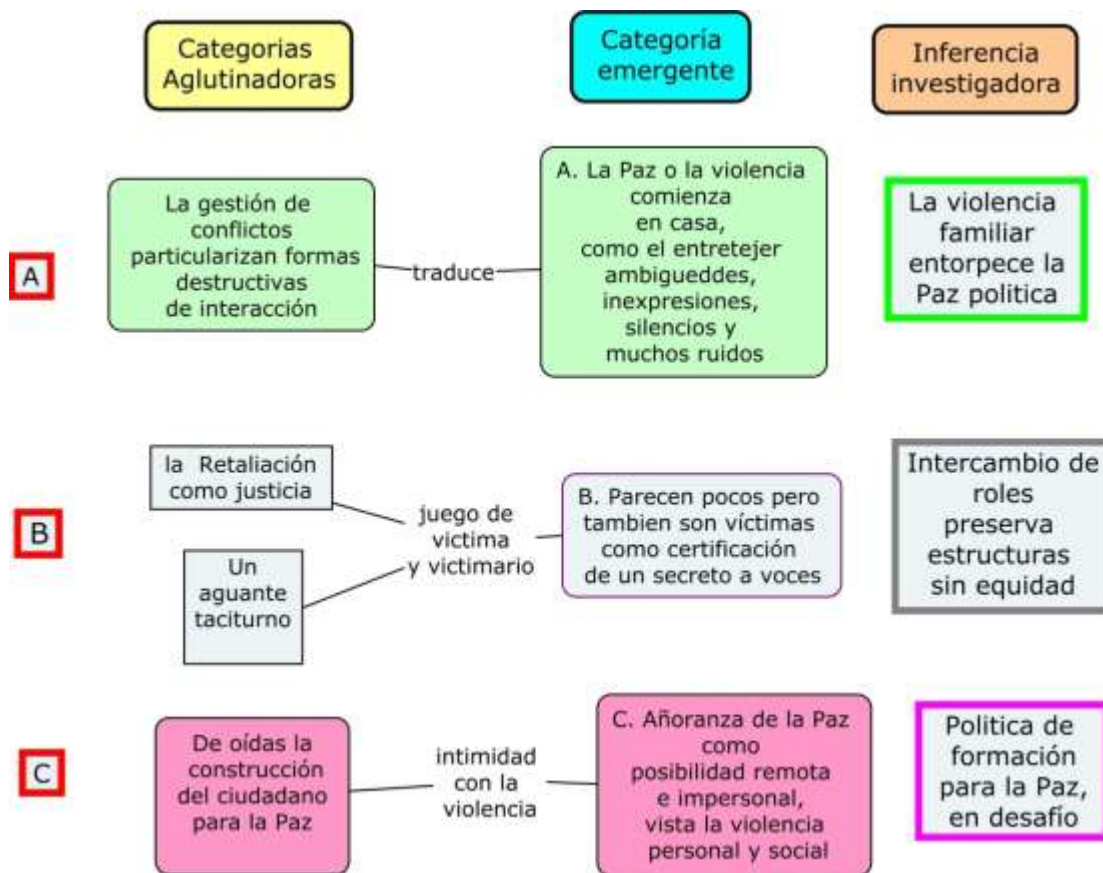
Categorias Aglutinadoras

Categoría emergente

Inferencia investigadora

A

La gestión de conflictos particularizan formas destructivas de interacción

traduce

A. La Paz o la violencia comienza en casa, como el entretejer ambigueddes, inexpresiones, silencios y muchos ruidos

La violencia familiar entorpece la Paz politica

B

la Retaliación como justicia

Un aguante taciturno

juego de victima y victimario

B. Parecen pocos pero tambien son víctimas como certificación de un secreto a voces

Intercambio de roles preserva estructuras sin equidad

C

De oídas la construcción del ciudadano para la Paz

intimidad con la violencia

C. Añoranza de la Paz como posibilidad remota e impersonal, vista la violencia personal y social

Politica de formación para la Paz, en desafío